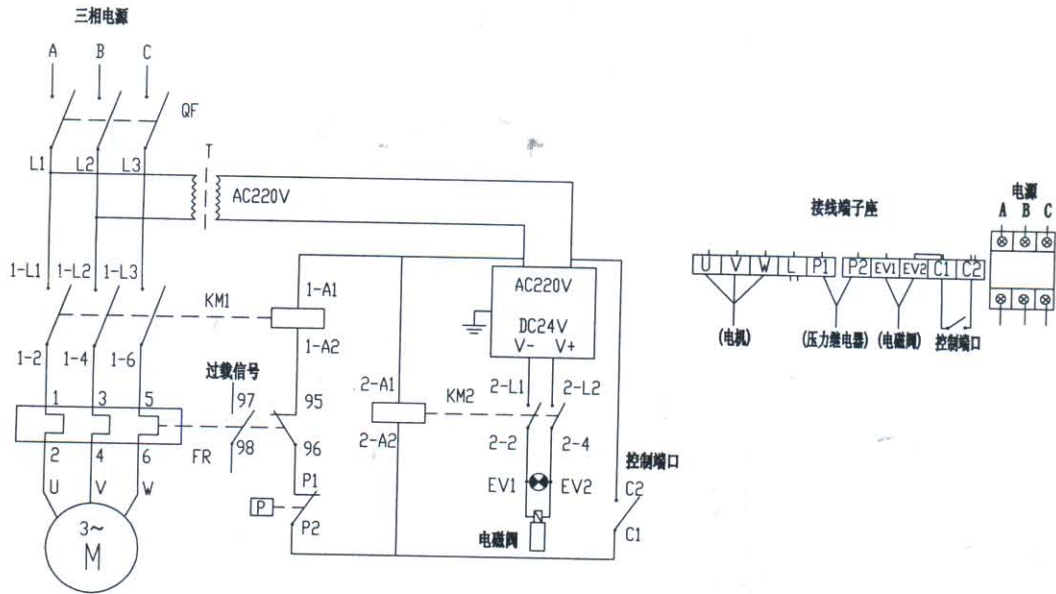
三相电源

A B C

QF

L1 L2 L3

T

AC220V

1-L1 1-L2 1-L3

KM1

1-A1

1-A2

AC220V

DC24V
V- V+

1-2 1-4 1-6

过载信号

97

95

2-A1

KM2

2-L1 2-L2

1 3 5

98

96

2-A2

2-2 2-4

2 4 6

FR

U V W

P1

EV1 EV2

控制端口

C2

P

P2

3~
M

电磁阀

C1

接线端子座

| U | V | W | L | P1 | P2 | EV1 | EV2 | C1 | C2 |
|---|---|---|---|---|---|---|---|---|---|

(电机) (压力继电器) (电磁阀) 控制端口

电源

A B C